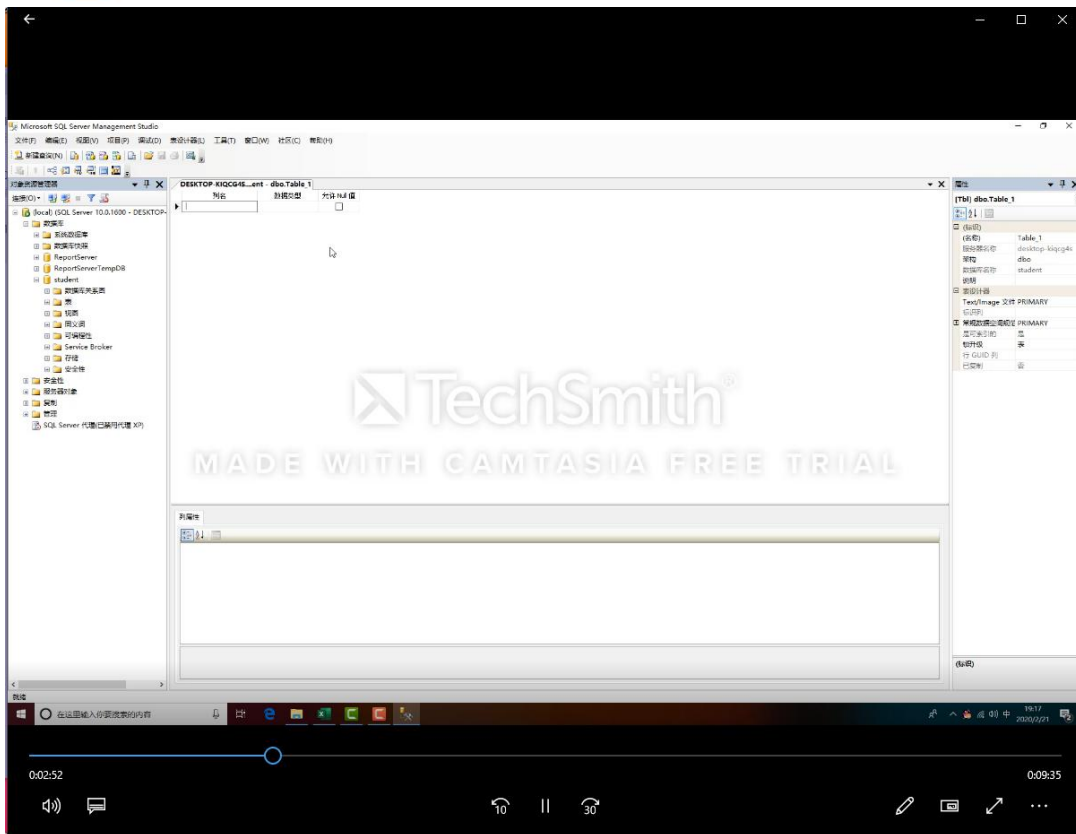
Microsoft SQL Server Management Studio

文件(F) 编辑(E) 视图(V) 项目(P) 调试(D) 表设计器(L) 工具(T) 窗口(W) 社区(C) 帮助(H)

新建查询(N)

对象资源管理器

连接(O)

(local) (SQL Server 10.0.1600 - DESKTOP-

数据库

系统数据库

数据库快照

ReportServer

ReportServerTempDB

student

数据库关系图

表

视图

同义词

可编程性

Service Broker

存储

安全性

安全性

服务器对象

复制

管理

SQL Server 代理(已禁用代理 XP)

DESKTOP-KIQCG4S...ent - dbo.Table_1

| 列名 | 数据类型 | 允许 Null 值 |
|---|---|---|
| | | |

列属性

属性

[Tbl] dbo.Table_1

(标识)

(名称) Table_1

服务器名称 desktop-kiqcg4s

架构 dbo

数据库名称 student

说明

表设计器

Text/Image 文件 PRIMARY

标识列

常规数据空间规范 PRIMARY

是可索引的 是

锁升级 表

行 GUID 列

已复制 否

(标识)

就绪

TechSmith

MADE WITH CAMTASIA FREE TRIAL

在这里输入你要搜索的内容

19:17
2020/2/21

0:02:52

0:09:35

10

30